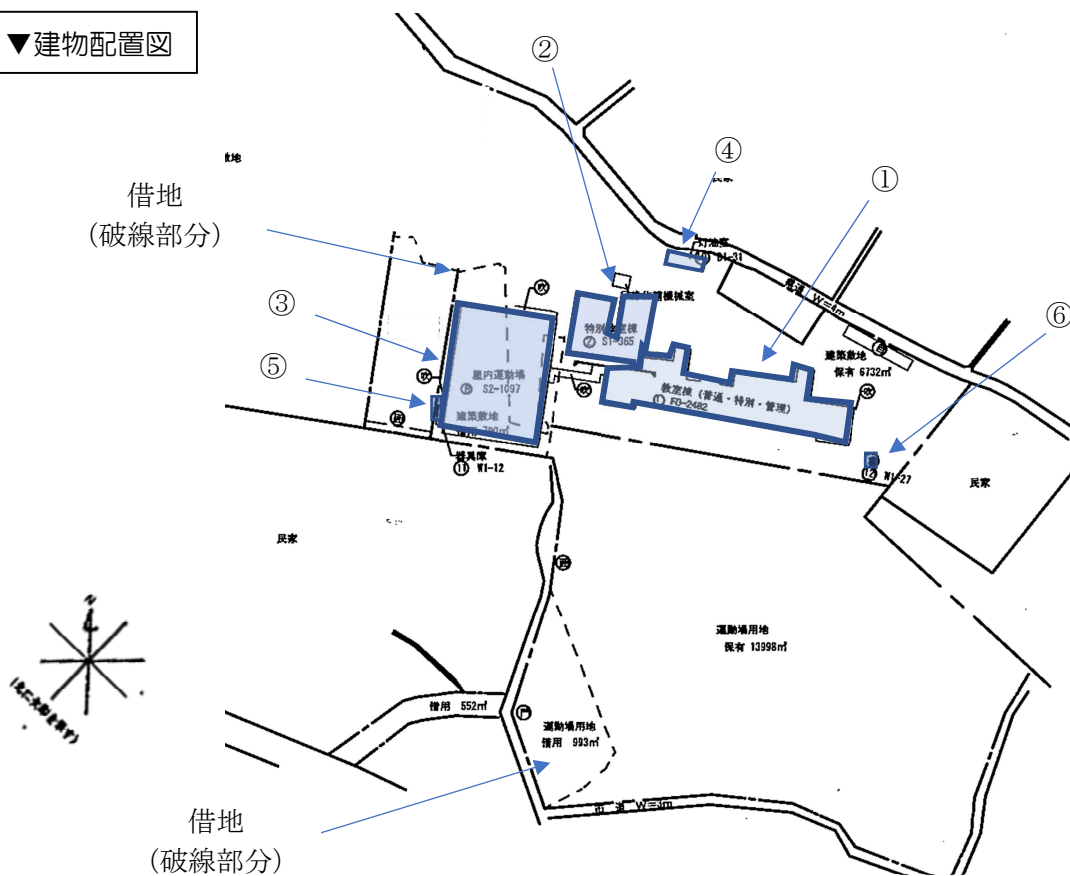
▼建物配置図

②
④
①
借地
(破線部分)
③
⑤
⑥

敷地

灯油庫
$B1-31$
市道 $W=4m$
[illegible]機械室
特別教室棟
$S1-365$
建築敷地
保有 $6732m^2$
屋内運動場
$S2-1097$
教室棟 (普通・特別・管理)
$E0-2482$
建築敷地
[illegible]
器具庫
$W1-12$
$W1-27$
民家
民家
運動場用地
保有 $13998m^2$
借用 $552m^2$
運動場用地
借用 $993m^2$
市道 $W=3m$
N
(北に矢印を附す)

借地
(破線部分)